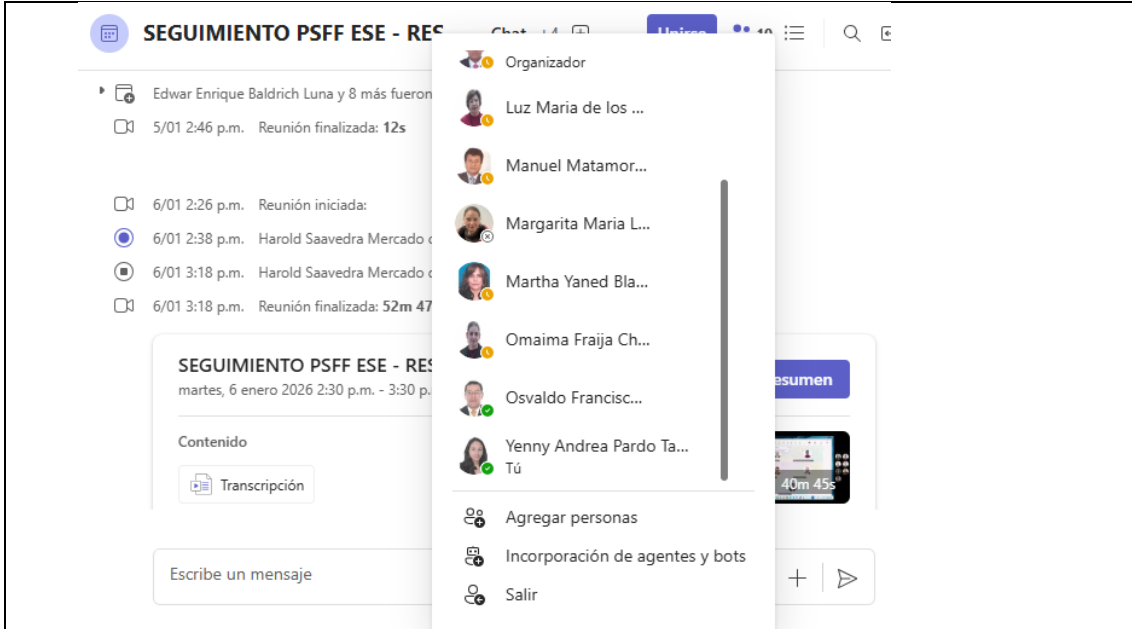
SEGUIMIENTO PSFF ESE - RES

Chat +4

Unirse

10

Organizador

Luz Maria de los ...

Manuel Matamor...

Margarita Maria L...

Martha Yaned Bla...

Omaima Fraija Ch...

Osvaldo Francisc...

Yenny Andrea Pardo Ta...
Tú

Agregar personas

Incorporación de agentes y bots

Salir

Edwar Enrique Baldrich Luna y 8 más fueron

5/01 2:46 p.m. Reunión finalizada: **12s**

6/01 2:26 p.m. Reunión iniciada:

6/01 2:38 p.m. Harold Saavedra Mercado

6/01 3:18 p.m. Harold Saavedra Mercado

6/01 3:18 p.m. Reunión finalizada: **52m 47**

SEGUIMIENTO PSFF ESE - RES

martes, 6 enero 2026 2:30 p.m. - 3:30 p.

esumen

Contenido

Transcripción

40m 45s

Escribe un mensaje